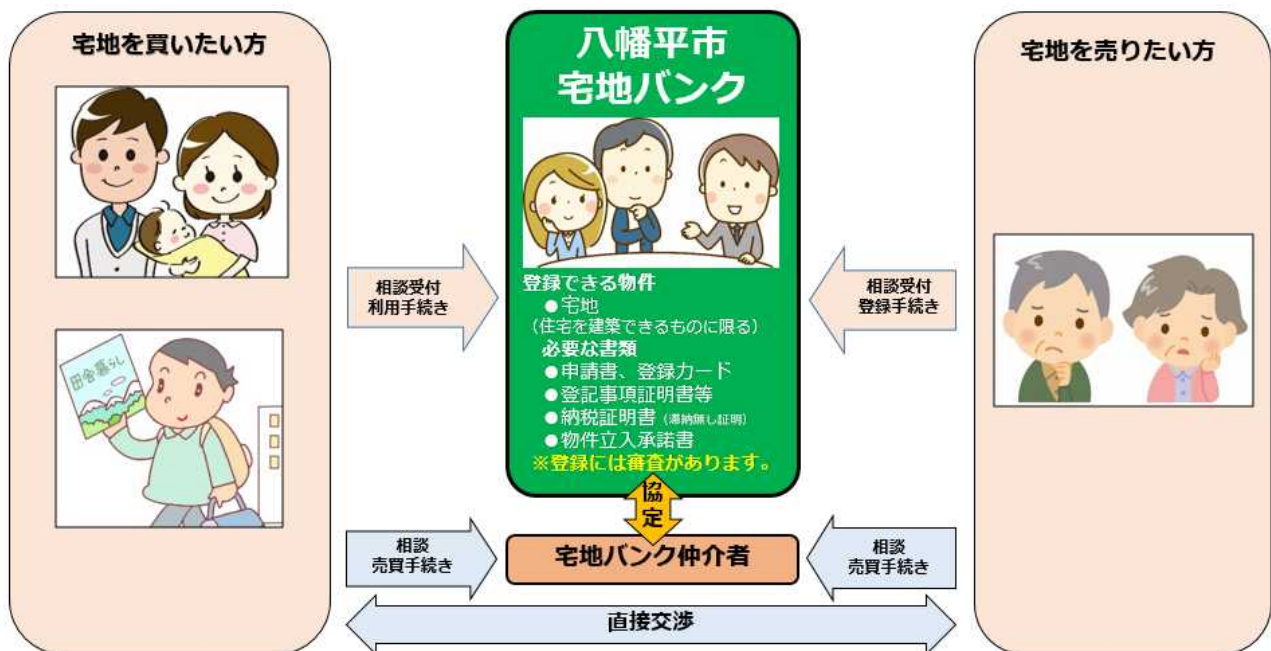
宅地を買いたい方

田舎暮らし

相談受付
利用手続き

八幡平市
宅地バンク

登録できる物件
●宅地
（住宅を建築できるものに限る）
必要な書類
●申請書、登録カード
●登記事項証明書等
●納税証明書（滞納無し証明）
●物件立入承諾書
※登録には審査があります。

協定

相談受付
登録手続き

宅地を売りたい方

相談
売買手続き

宅地バンク仲介者

相談
売買手続き

直接交渉